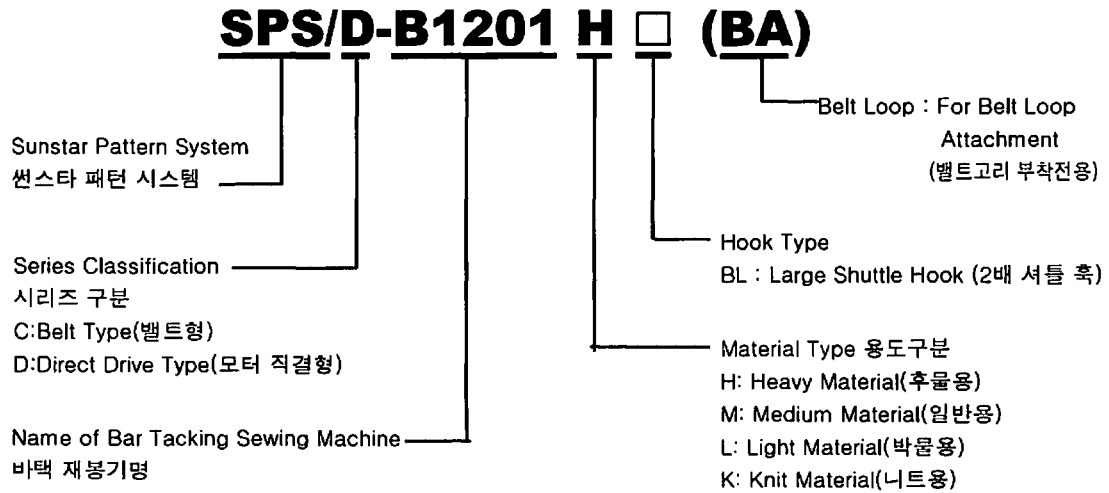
SPS/D-B1201 H □ (BA)

Belt Loop : For Belt Loop Attachment (벨트고리 부착전용)

Sunstar Pattern System
썬스타 패턴 시스템

Hook Type
BL : Large Shuttle Hook (2배 셔틀 훅)

Series Classification
시리즈 구분
C:Belt Type(벨트형)
D:Direct Drive Type(모터 직결형)

Material Type 용도구분
H: Heavy Material(후물용)
M: Medium Material(일반용)
L: Light Material(박물용)
K: Knit Material(니트용)

Name of Bar Tacking Sewing Machine
바택 재봉기명